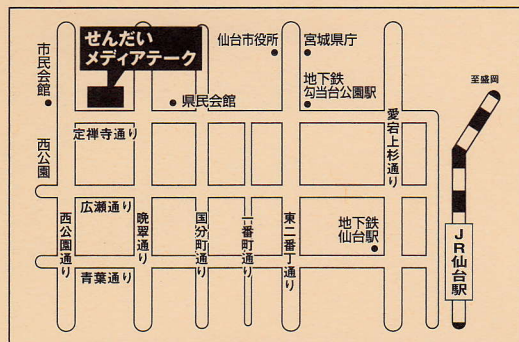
せんだい
メディアテーク

仙台市役所

宮城県庁

市民会館

県民会館

地下鉄
勾当台公園駅

至盛岡

定禅寺通り

愛宕上杉通り

西公園

広瀬通り

晩翠通り

国分町通り

一番町通り

東二番丁通り

地下鉄
仙台駅

西公園通り

青葉通り

JR仙台駅